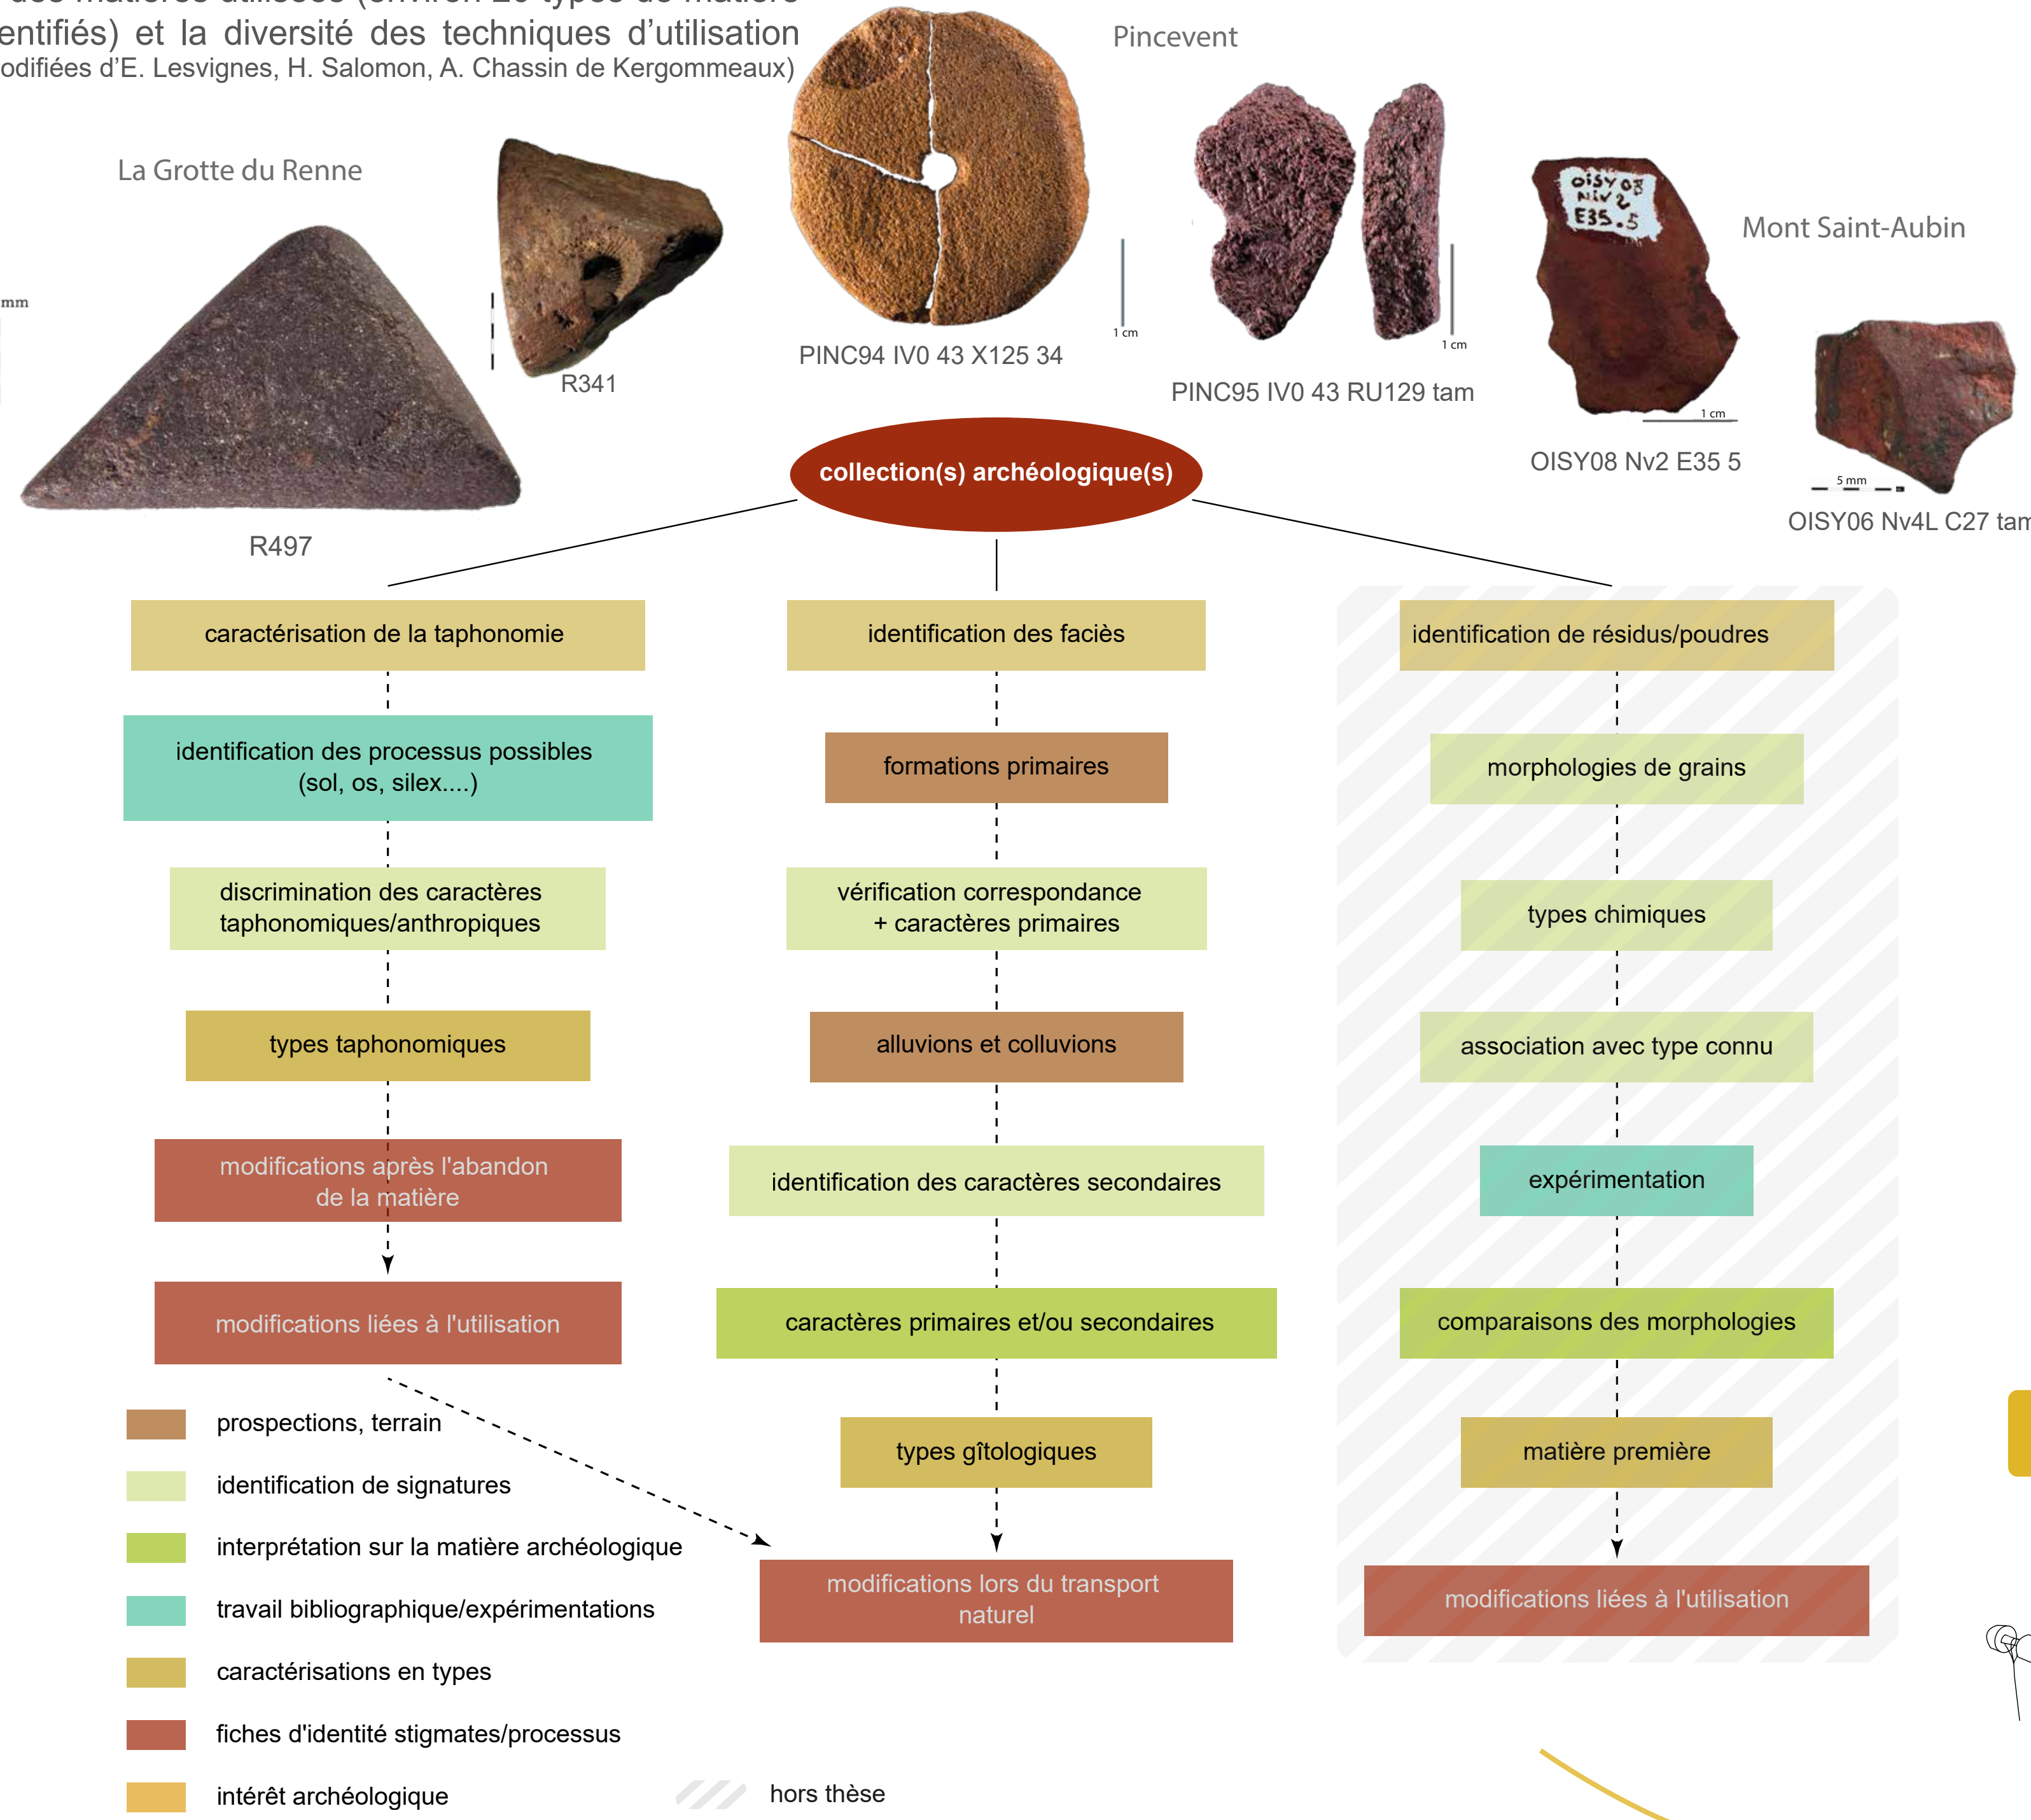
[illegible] des matières utilisées (environ 20 types de matière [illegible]entifiés) et la diversité des techniques d'utilisation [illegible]odifiées d'E. Lesvignes, H. Salomon, A. Chassin de Kergommeaux)

Pincevent

La Grotte du Renne

mm

R341

PINC94 IV0 43 X125 34

1 cm

1 cm

PINC95 IV0 43 RU129 tam

OiSY 08 Niv 2 E35.5

Mont Saint-Aubin

1 cm

OISY08 Nv2 E35 5

5 mm

OISY06 Nv4L C27 tam

R497

collection(s) archéologique(s)

caractérisation de la taphonomie

identification des processus possibles (sol, os, silex....)

discrimination des caractères taphonomiques/anthropiques

types taphonomiques

modifications après l'abandon de la matière

modifications liées à l'utilisation

identification des faciès

formations primaires

vérification correspondance + caractères primaires

alluvions et colluvions

identification des caractères secondaires

caractères primaires et/ou secondaires

types gîtologiques

modifications lors du transport naturel

identification de résidus/poudres

morphologies de grains

types chimiques

association avec type connu

expérimentation

comparaisons des morphologies

matière première

modifications liées à l'utilisation

prospections, terrain

identification de signatures

interprétation sur la matière archéologique

travail bibliographique/expérimentations

caractérisations en types

fiches d'identité stigmates/processus

intérêt archéologique

hors thèse